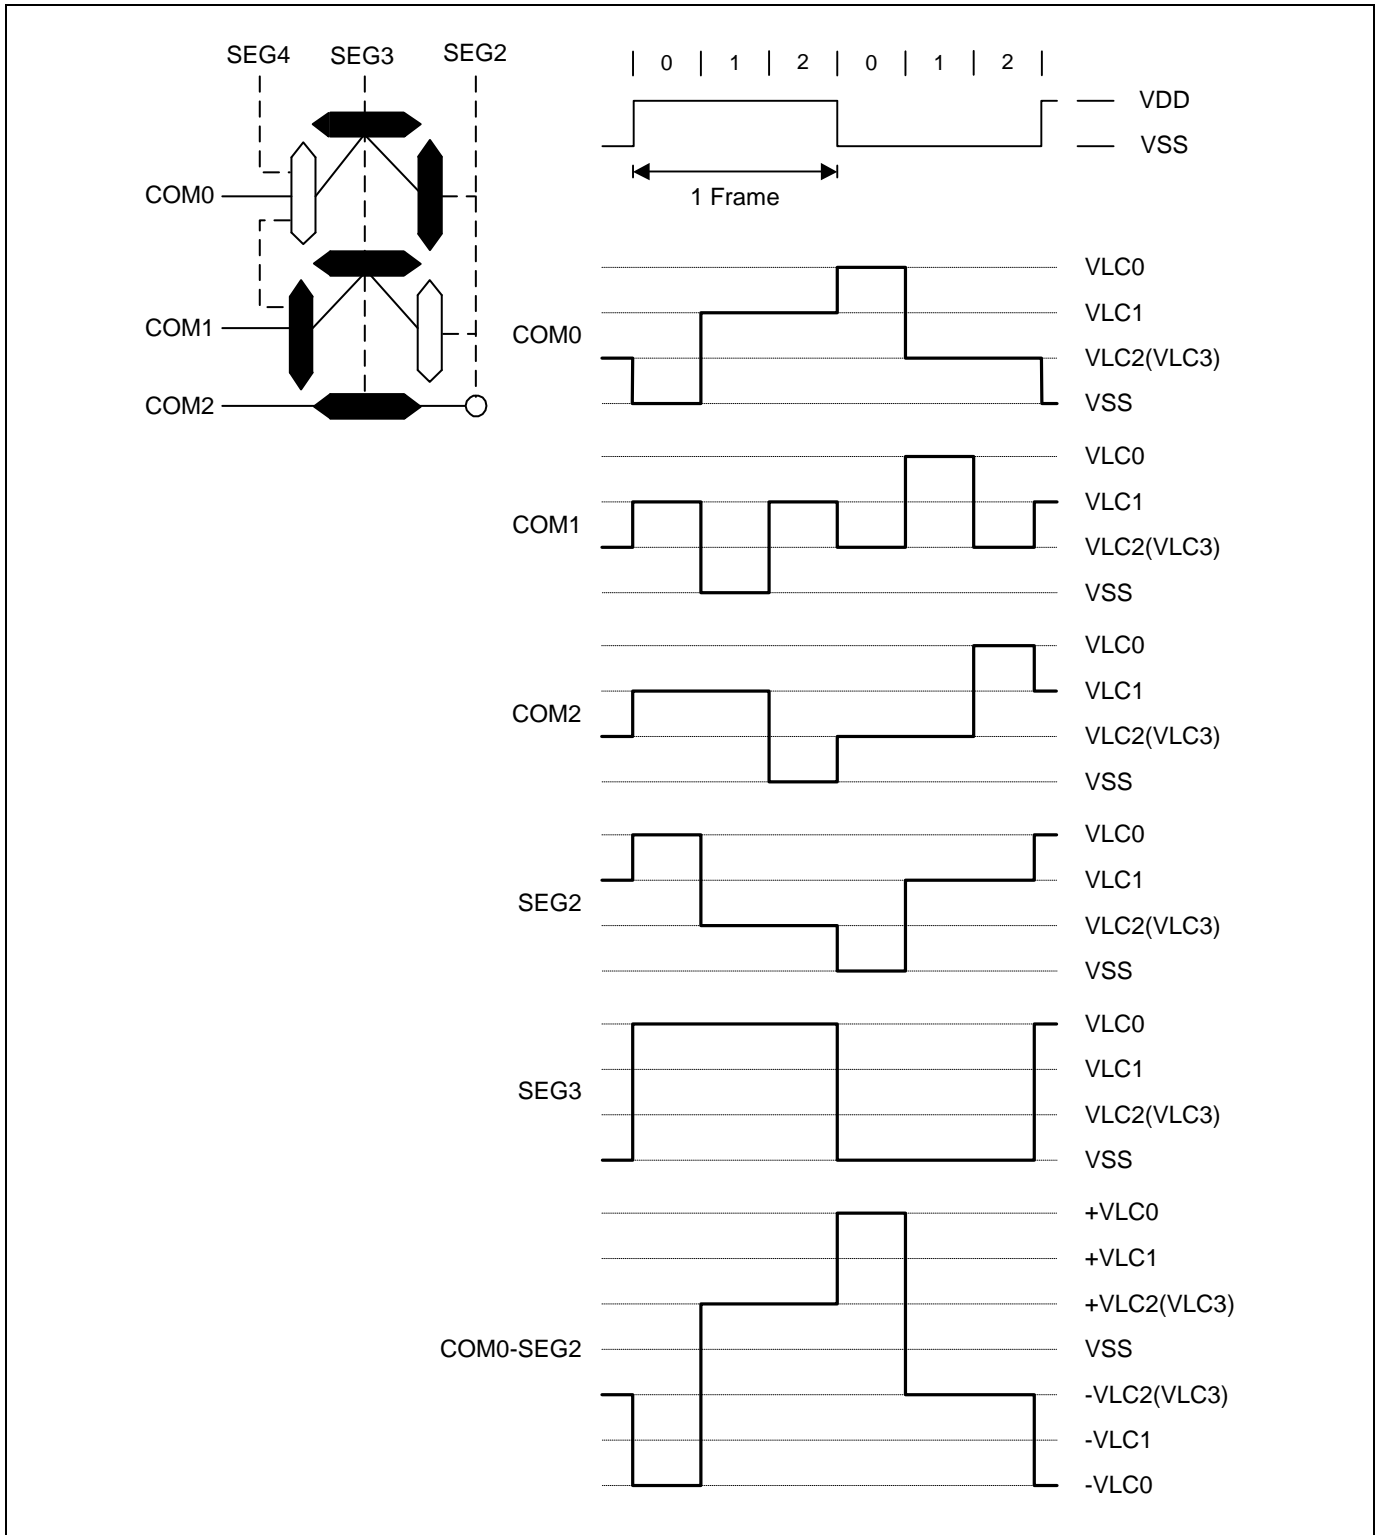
SEG4 SEG3 SEG2

COM0

COM1

COM2

| 0 | 1 | 2 | 0 | 1 | 2 |

VDD
VSS

1 Frame

COM0
VLC0
VLC1
VLC2(VLC3)
VSS

COM1
VLC0
VLC1
VLC2(VLC3)
VSS

COM2
VLC0
VLC1
VLC2(VLC3)
VSS

SEG2
VLC0
VLC1
VLC2(VLC3)
VSS

SEG3
VLC0
VLC1
VLC2(VLC3)
VSS

COM0-SEG2
+VLC0
+VLC1
+VLC2(VLC3)
VSS
-VLC2(VLC3)
-VLC1
-VLC0